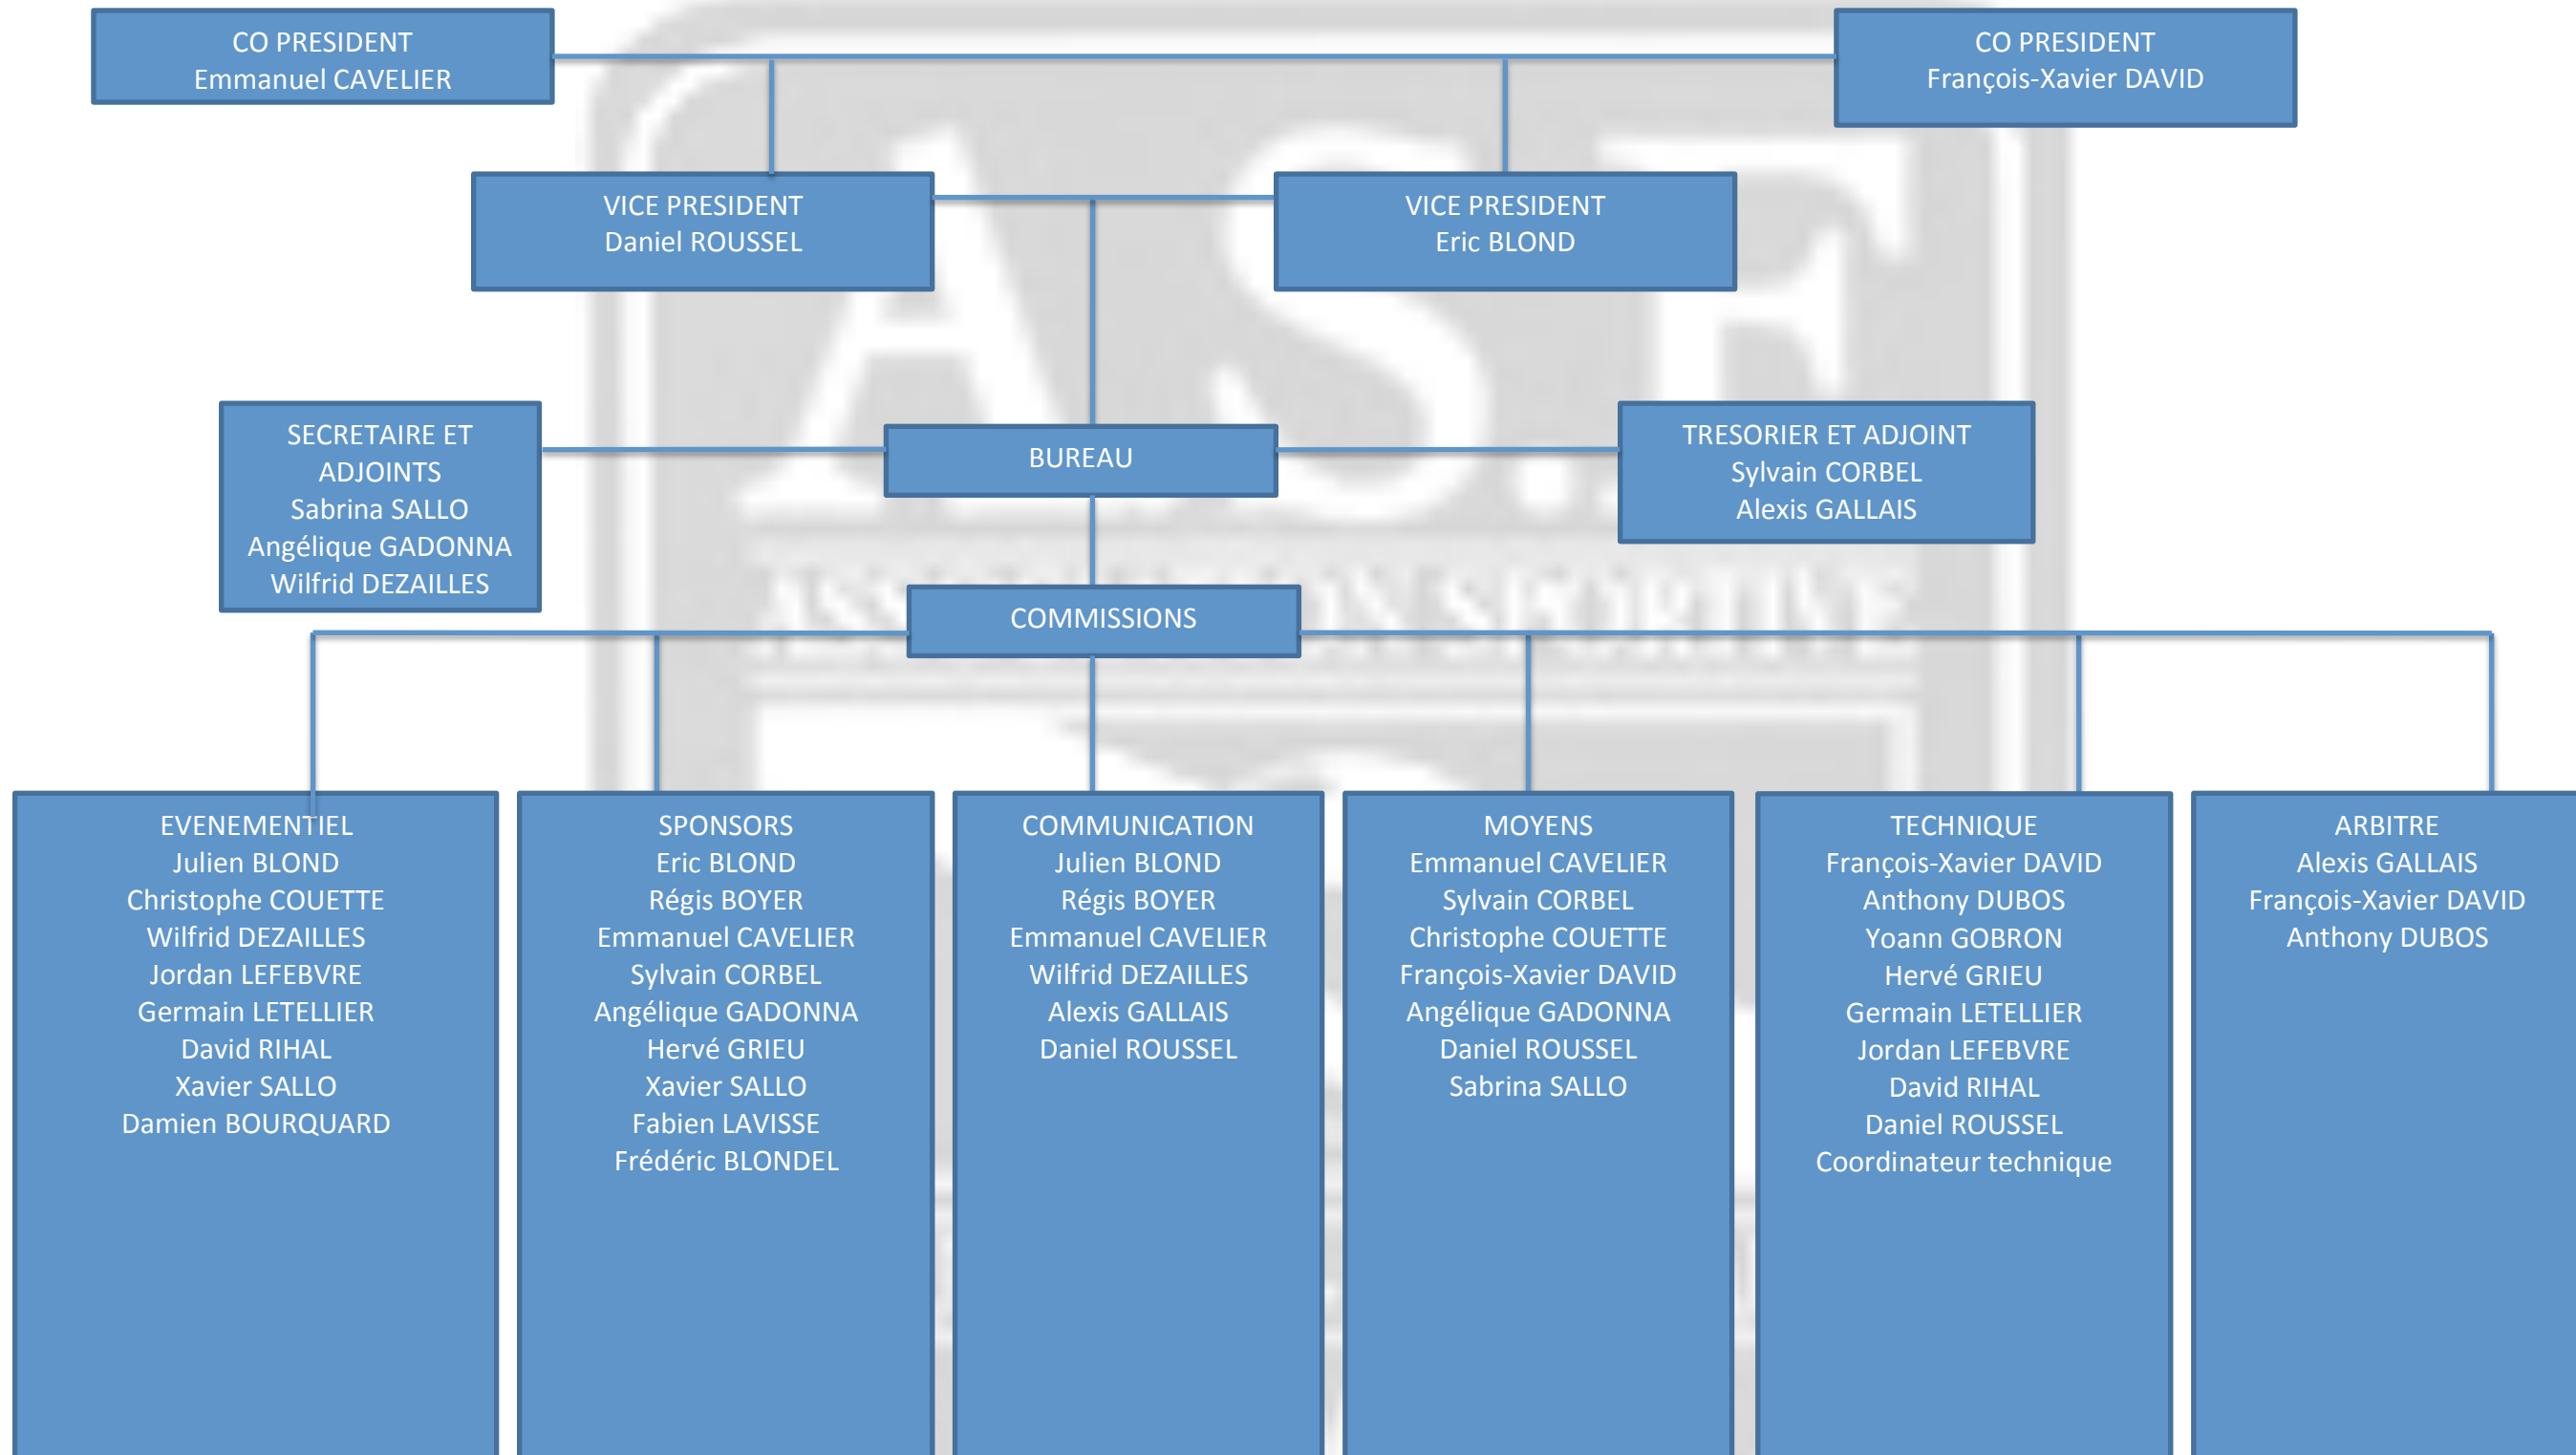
CO PRESIDENT
Emmanuel CAVELIER

CO PRESIDENT
François-Xavier DAVID

VICE PRESIDENT
Daniel ROUSSEL

VICE PRESIDENT
Eric BLOND

SECRETAIRE ET ADJOINTS
Sabrina SALLO
Angélique GADONNA
Wilfrid DEZAILLES

BUREAU

TRESORIER ET ADJOINT
Sylvain CORBEL
Alexis GALLAIS

COMMISSIONS

EVENEMENTIEL
Julien BLOND
Christophe COUETTE
Wilfrid DEZAILLES
Jordan LEFEBVRE
Germain LETELLIER
David RIHAL
Xavier SALLO
Damien BOURQUARD

SPONSORS
Eric BLOND
Régis BOYER
Emmanuel CAVELIER
Sylvain CORBEL
Angélique GADONNA
Hervé GRIEU
Xavier SALLO
Fabien LAVISSE
Frédéric BLONDEL

COMMUNICATION
Julien BLOND
Régis BOYER
Emmanuel CAVELIER
Wilfrid DEZAILLES
Alexis GALLAIS
Daniel ROUSSEL

MOYENS
Emmanuel CAVELIER
Sylvain CORBEL
Christophe COUETTE
François-Xavier DAVID
Angélique GADONNA
Daniel ROUSSEL
Sabrina SALLO

TECHNIQUE
François-Xavier DAVID
Anthony DUBOS
Yoann GOBRON
Hervé GRIEU
Germain LETELLIER
Jordan LEFEBVRE
David RIHAL
Daniel ROUSSEL
Coordinateur technique

ARBITRE
Alexis GALLAIS
François-Xavier DAVID
Anthony DUBOS